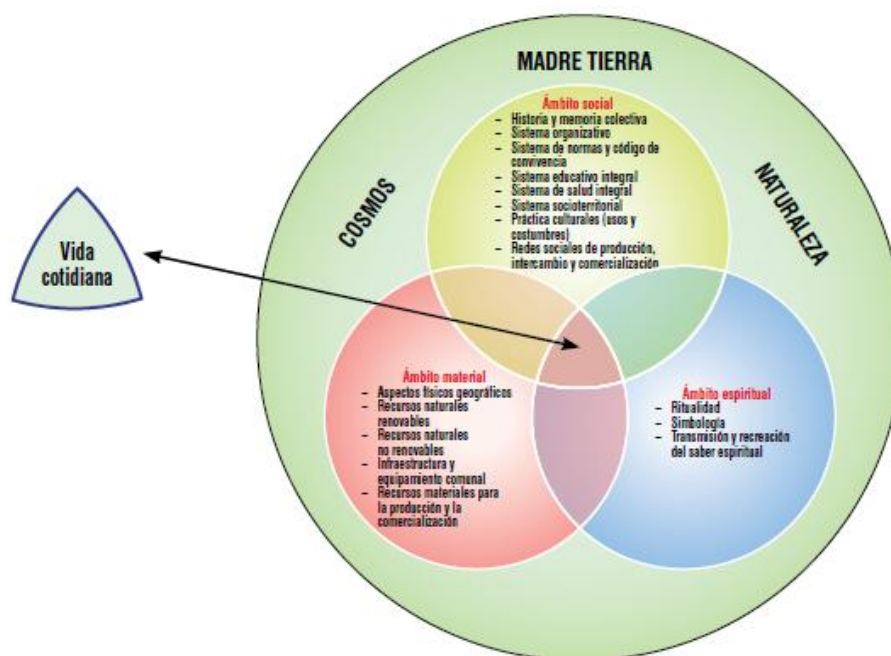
MADRE TIERRA

COSMOS

NATURALEZA

Vida cotidiana

Ámbito social
– Historia y memoria colectiva
– Sistema organizativo
– Sistema de normas y código de convivencia
– Sistema educativo integral
– Sistema de salud integral
– Sistema socioterritorial
– Práctica culturales (usos y costumbres)
– Redes sociales de producción, intercambio y comercialización

Ámbito material
– Aspectos físicos geográficos
– Recursos naturales renovables
– Recursos naturales no renovables
– Infraestructura y equipamiento comunal
– Recursos materiales para la producción y la comercialización

Ámbito espiritual
– Ritualidad
– Simbología
– Transmisión y recreación del saber espiritual